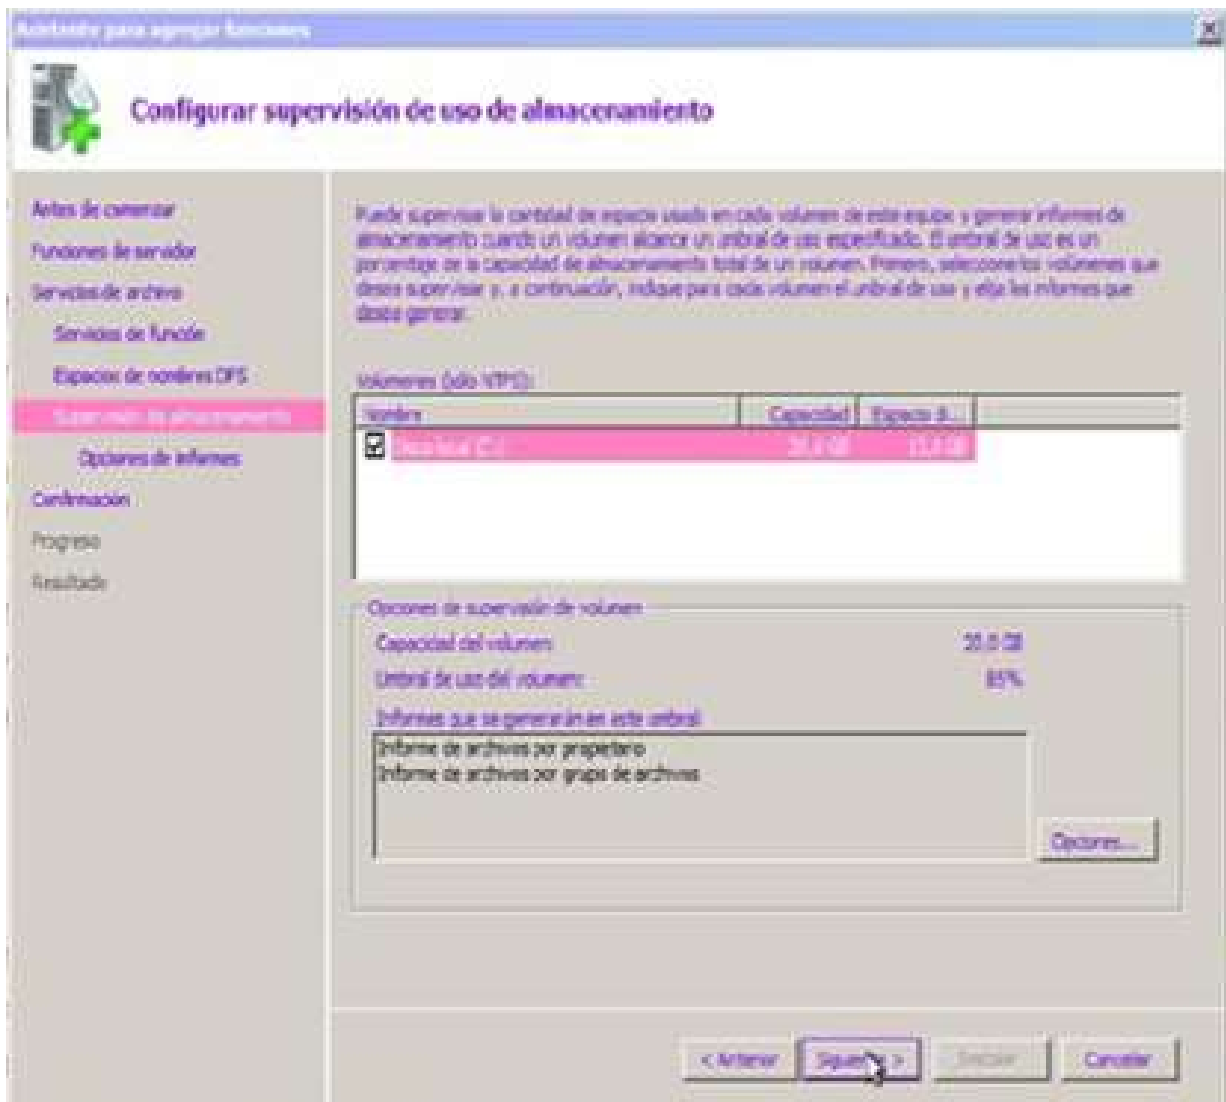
Asistente para agregar funciones

Configurar supervisión de uso de almacenamiento

Antes de comenzar
Funciones de servidor
Servicios de archivo
Servicios de función
Espacios de nombres DFS
Supervisión de almacenamiento
Opciones de informes
Confirmación
Progreso
Resultado

Puede supervisar la cantidad de espacio usado en cada volumen de este equipo y generar informes de almacenamiento cuando un volumen alcance un umbral de uso especificado. El umbral de uso es un porcentaje de la capacidad de almacenamiento total de un volumen. Primero, seleccione los volúmenes que desea supervisar y, a continuación, indique para cada volumen el umbral de uso y elija los informes que desea generar.

Volúmenes (sólo NTFS):

| Nombre | Capacidad | Espacio d... |
|---|---|---|
| Disco local (C:) | 20,0 GB | 13,0 GB |

Opciones de supervisión de volumen
Capacidad del volumen: 20,0 GB
Umbral de uso del volumen: 85%
Informes que se generarán en este umbral:
Informe de archivos por propietario
Informe de archivos por grupo de archivos

Opciones...

< Anterior
Siguiente >
Instalar
Cancelar